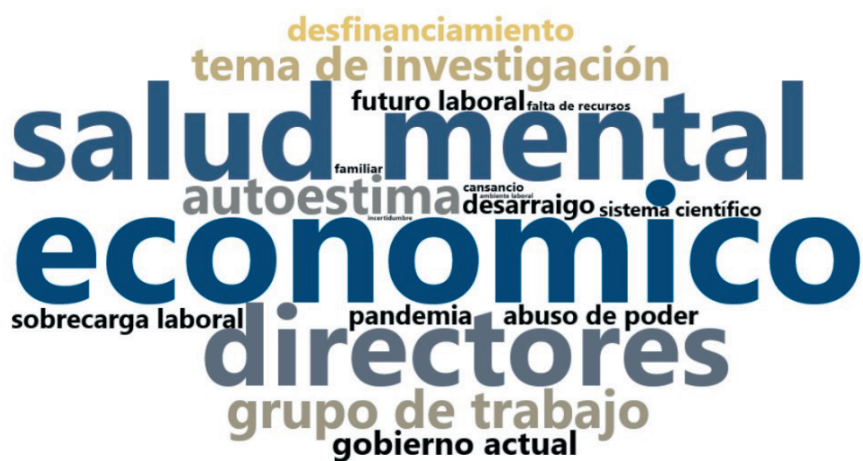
desfinanciamiento
tema de investigación
futuro laboral
falta de recursos
salud mental
familiar
cansancio
ambiente laboral
autoestima
desarraigo
incertidumbre
sistema científico
economico
sobrecarga laboral
pandemia
abuso de poder
directores
grupo de trabajo
gobierno actual